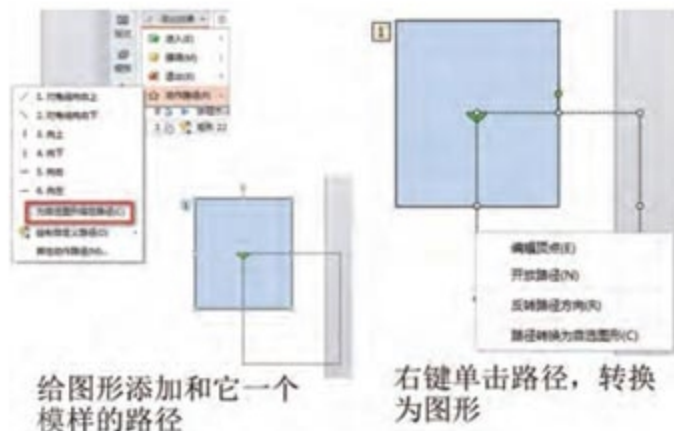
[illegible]

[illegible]

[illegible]

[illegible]

1

1. 对角线向右上

2. 对角线向右下

3. 向上

4. 向下

5. 向右

6. 向左

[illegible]

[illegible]

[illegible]

1

编辑顶点(E)

开放路径(N)

反转路径方向(R)

路径转换为自选图形(C)

给图形添加和它一个模样的路径

右键单击路径，转换为图形